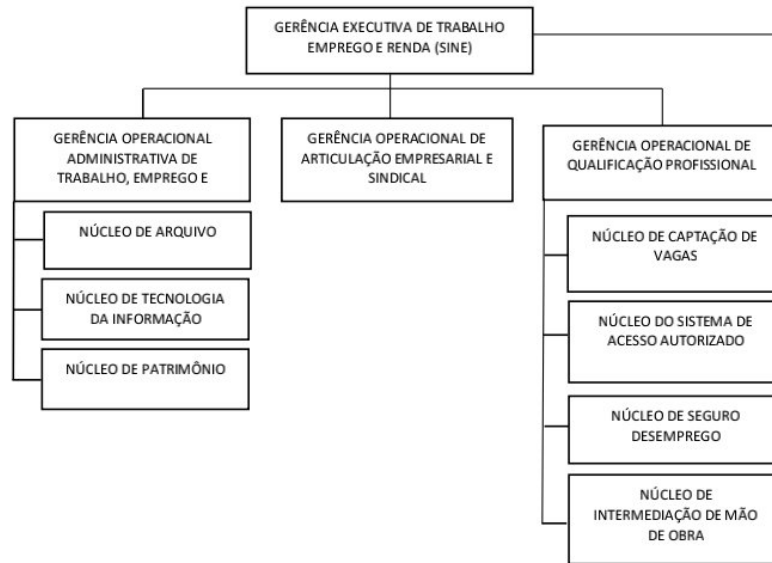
GERÊNCIA EXECUTIVA DE TRABALHO EMPREGO E RENDA (SINE)

GERÊNCIA OPERACIONAL ADMINISTRATIVA DE TRABALHO, EMPREGO E

GERÊNCIA OPERACIONAL DE ARTICULAÇÃO EMPRESARIAL E SINDICAL

GERÊNCIA OPERACIONAL DE QUALIFICAÇÃO PROFISSIONAL

NÚCLEO DE ARQUIVO

NÚCLEO DE TECNOLOGIA DA INFORMAÇÃO

NÚCLEO DE PATRIMÔNIO

NÚCLEO DE CAPTAÇÃO DE VAGAS

NÚCLEO DO SISTEMA DE ACESSO AUTORIZADO

NÚCLEO DE SEGURO DESEMPREGO

NÚCLEO DE INTERMEDIAÇÃO DE MÃO DE OBRA